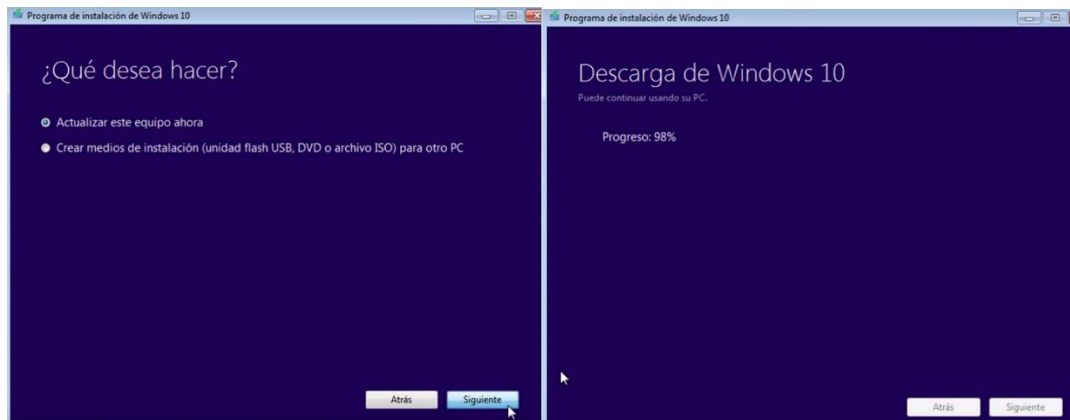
Programa de instalación de Windows 10

¿Qué desea hacer?

Actualizar este equipo ahora

Crear medios de instalación (unidad flash USB, DVD o archivo ISO) para otro PC

Atrás

Siguiente

Programa de instalación de Windows 10

Descarga de Windows 10

Puede continuar usando su PC.

Progreso: 98%

Atrás

Siguiente